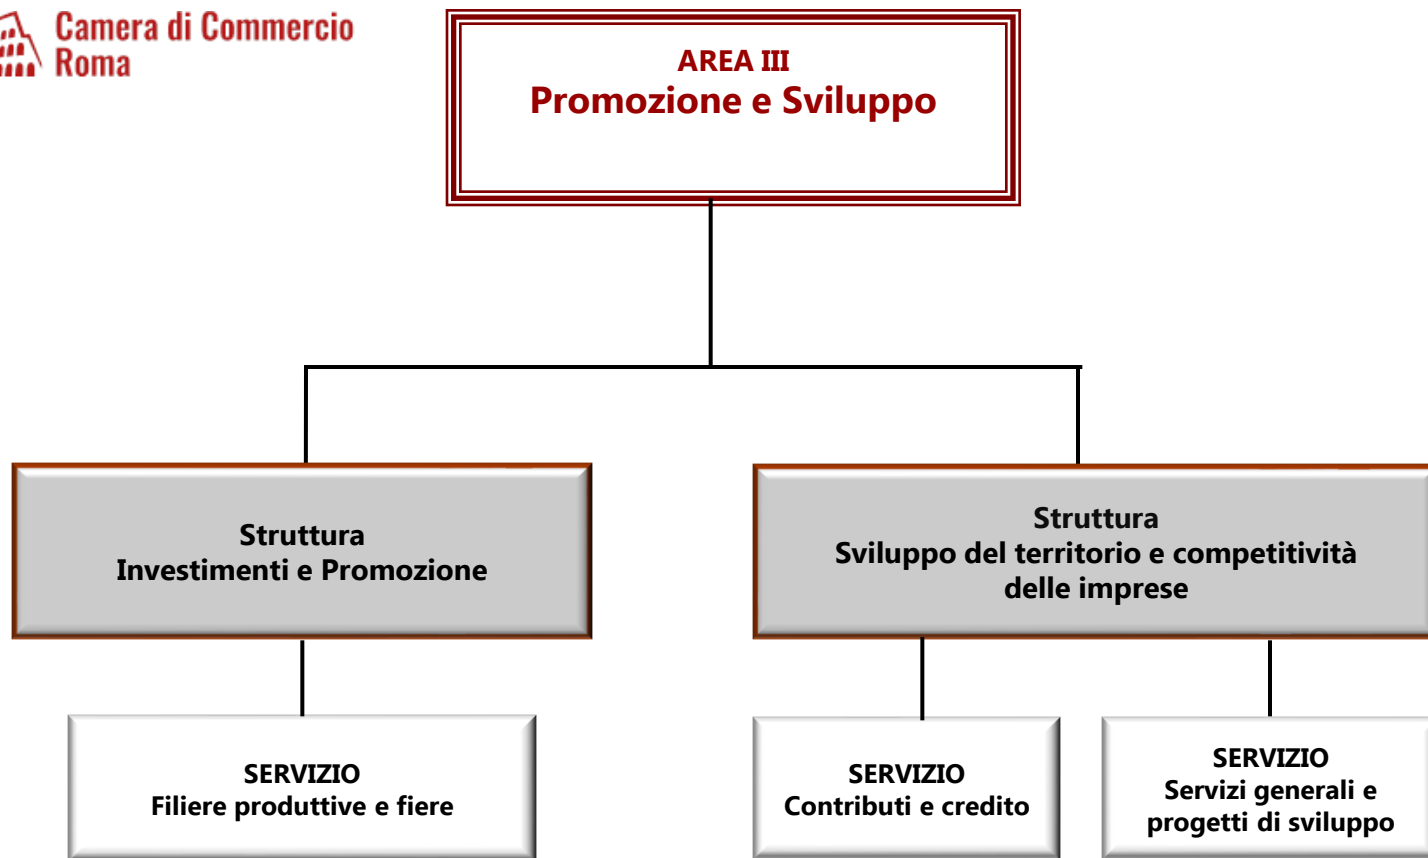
Camera di Commercio
Roma

AREA III
Promozione e Sviluppo

Struttura
Investimenti e Promozione

Struttura
Sviluppo del territorio e competitività delle imprese

SERVIZIO
Filiere produttive e fiere

SERVIZIO
Contributi e credito

SERVIZIO
Servizi generali e progetti di sviluppo